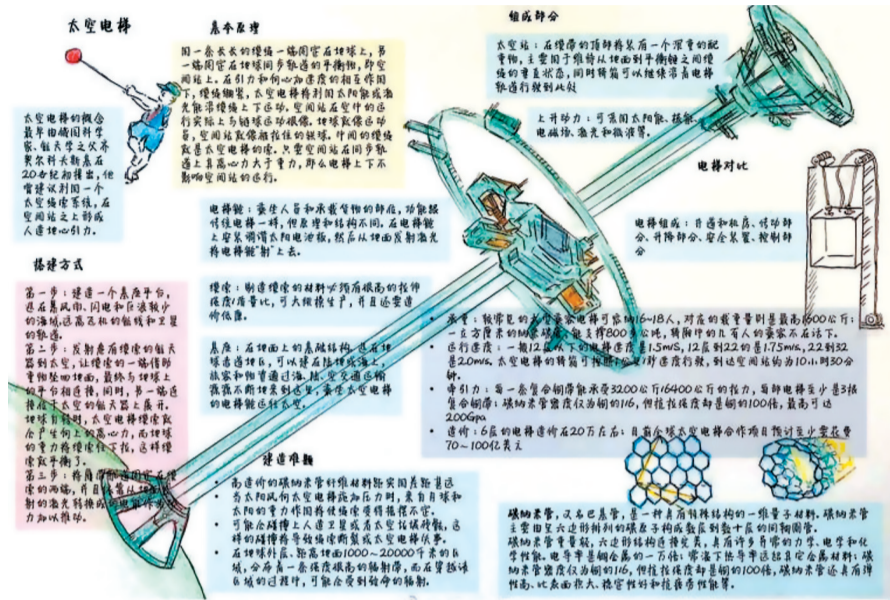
太空电梯

太空电梯的概念最早由俄国科学家、航天学之父齐奥尔科夫斯基在20世纪初提出，他曾建议利用一个太空缆索系统，在空间站上形成人造地心引力。

基本原理

用一条长长的缆绳一端固定在地球上，另一端固定在地球同步轨道的平衡锤，即空间站上。后引力和向心加速度的相互作用下，缆绳绷紧，太空电梯将利用太阳能或激光能沿缆绳上下运动。空间站在空中的运行实际上与链球运动员十分相似，地球就像运动员，空间站就像被拉住的铁球。中间的缆绳就是太空电梯的缆。只要空间站在同步轨道上其离心力大于重力，那么电梯上下不影响空间站的运行。

组成部分

太空站：在缆绳的顶部将装有一个沉重的配重物，主要用于维持从地面到平衡锤之间缆绳的重直状态，同时转筒可以继续带着电梯轨道行驶到此处

上升动力：可采用太阳能、核能、电磁能、激光和微波等。

电梯对比

电梯组成：升降机轿厢、拖动部分、升降部分、安全装置、控制部分

电梯舱：乘坐人员和承载货物的部舱，功能类似传统电梯一样，但原理和结构不同，在电梯舱上安装碳墙太阳电池板，然后从地面发射激光将电梯舱“射”上去。

缆绳：制造缆绳的材料必须有很高的抗拉强度/密度比，可大规模生产，并且必须造价低廉。

基座：在地面上的基础结构，通过把缆索连接住，可以建在陆地或海上，海上基座能采用流动结构；陆上固定在赤道附近的高原，基本方法都建于地面。

搭建方式

第一步：建造一个基座平台，选在赤道附近，同地和周围最少的海域，适宜飞机和船舶和卫星的地点。
第二步：发射载有缆绳的航天器到太空，让缆绳的一端稍许重物缓缓地下放，最终与地球上的平台相连接，同时，另一端继续延伸到太空的轨道上展开。缆绳长到一定时，太空电梯缆绳重心在于地球同步轨道附近，而缆绳的重力将缆绳拉紧于此，这样缆绳就平衡了。
第三步：将高强度的碳纳米管缆绳的加强，并让太空电梯的轿厢利用激光或微波的能量转化为动力从而攀爬。

建造难题

• 高速冲的缆绳材料碳材料就实用真的甚远，需大阳光向太空电梯施加压力时，来自月球和太阳的重力作用会使缆绳变得摆摆不定。
• 可能会碰撞上人造卫星或者太空垃圾碎片，这样的碰撞将导致缆绳断裂或太空电梯损坏。
• 在地球外层，距离地面1000～20000千米的区域，分布着一条强辐射的辐射带，而在穿越该区域的过程中，可能会受到致命的辐射。

• 承重：较常见的太空电梯可以乘坐16～18人，对应的载重量则是最高1800公斤；一立方厘米的碳纳米管，能支撑800多公吨，转换到几百米的高度不在话下。
• 运行速度：一般12层以下的电梯速度是1.5m/S，12层到22的是1.75m/s，22到32是2.0m/s。太空电梯的转筒可以以每小时200公里的速度行驶，到达空间站约为10小时30分钟。
• 牵引力：每一条复合钢绳能承受3200公斤/6400公斤的拉力，最大电梯至少要3根复合钢绳；碳纳米管密度仅为钢的1/6，但拉伸强度却是钢的100倍，最高可达200Gpa
• 造价：6层的电梯造价在20万左右；日本在太空电梯合作项目的预计造价需要70～100亿美元

碳纳米管，又名巴基管，是一种具有特殊结构的一维量子材料。碳纳米管主要由呈六边形排列的碳原子构成数层到数十层的同轴圆管。碳纳米管重量轻，六边形结构连接完美，具有许多异常的力学、电学和化学性能。电导率是铜的一万倍；熔点是已知材料中最高的；碳纳米管密度仅为钢的1/6，但抗拉强度却是钢的100倍。碳纳米管还具有弹性高、比表面积大、稳定性好和热稳定性能等。